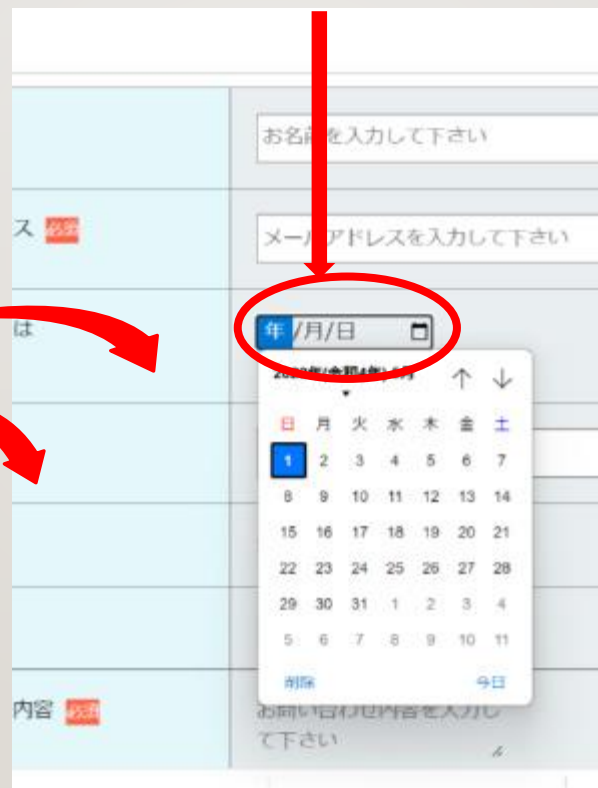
お名前を入力して下さい

ス 必須

メールアドレスを入力して下さい

は

年/月/日

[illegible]

| 日 | 月 | 火 | 水 | 木 | 金 | 土 |
|---|---|---|---|---|---|---|
| 1 | 2 | 3 | 4 | 5 | 6 | 7 |
| 8 | 9 | 10 | 11 | 12 | 13 | 14 |
| 15 | 16 | 17 | 18 | 19 | 20 | 21 |
| 22 | 23 | 24 | 25 | 26 | 27 | 28 |
| 29 | 30 | 31 | 1 | 2 | 3 | 4 |
| 5 | 6 | 7 | 8 | 9 | 10 | 11 |

削除 今日

内容 必須

お問い合わせ内容を入力して下さい